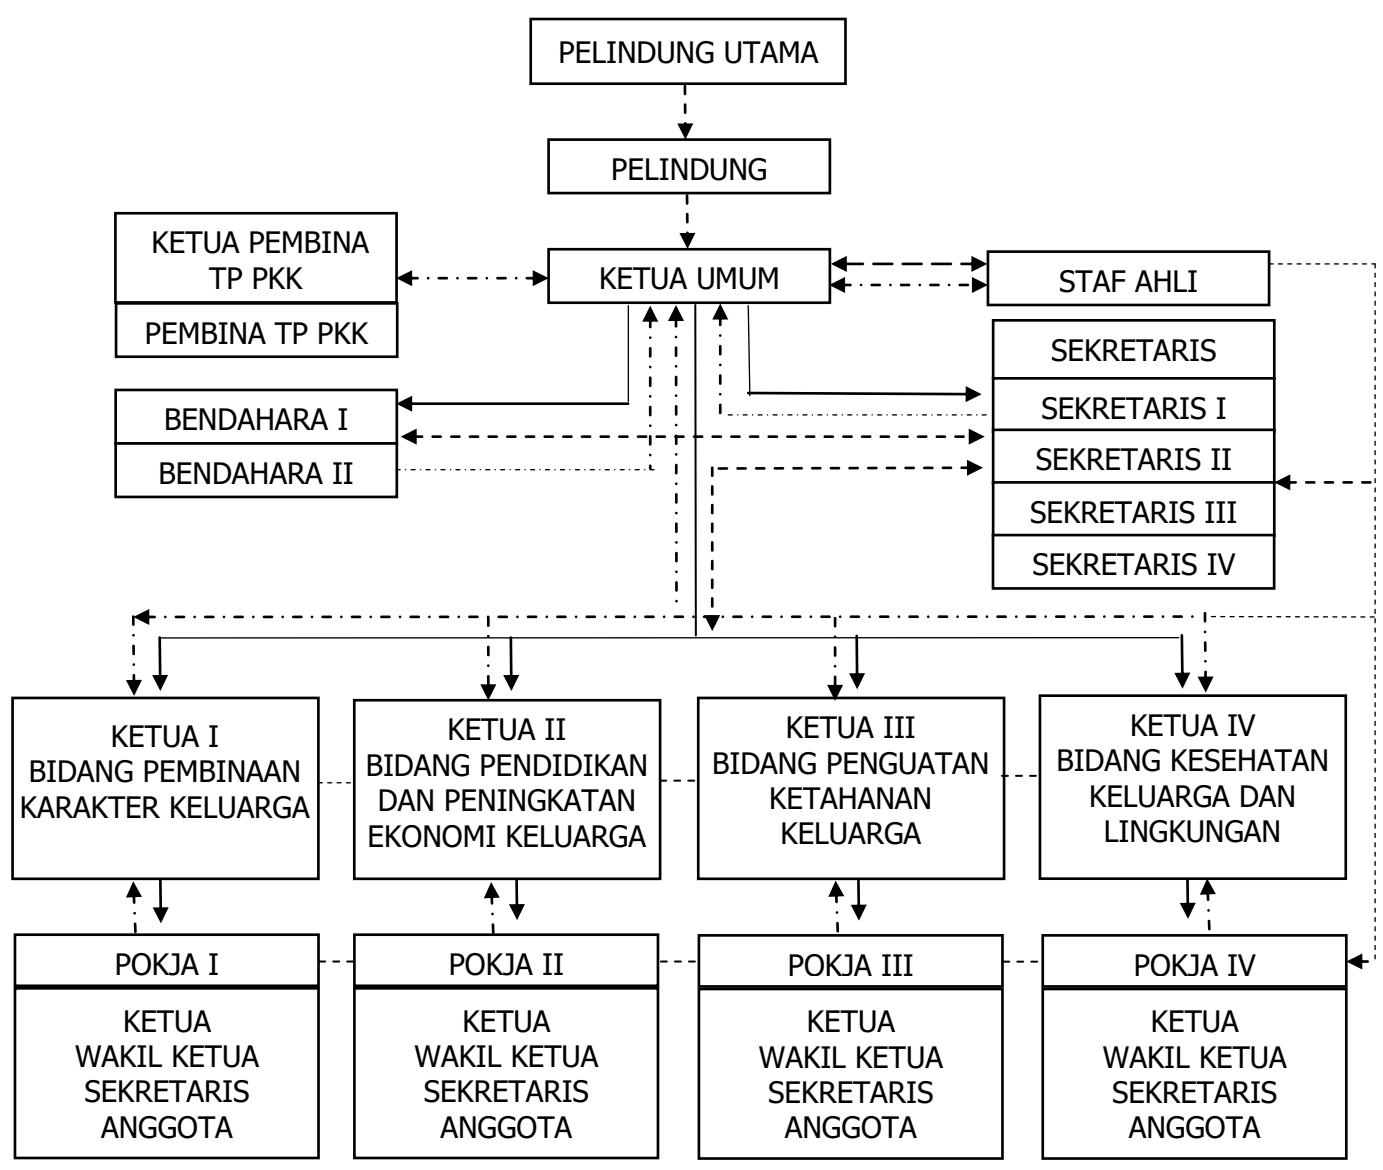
PELINDUNG UTAMA

PELINDUNG

KETUA PEMBINA TP PKK

PEMBINA TP PKK

KETUA UMUM

STAF AHLI

SEKRETARIS

SEKRETARIS I

SEKRETARIS II

SEKRETARIS III

SEKRETARIS IV

BENDAHARA I

BENDAHARA II

KETUA I
BIDANG PEMBINAAN KARAKTER KELUARGA

KETUA II
BIDANG PENDIDIKAN DAN PENINGKATAN EKONOMI KELUARGA

KETUA III
BIDANG PENGUATAN KETAHANAN KELUARGA

KETUA IV
BIDANG KESEHATAN KELUARGA DAN LINGKUNGAN

POKJA I

KETUA
WAKIL KETUA
SEKRETARIS
ANGGOTA

POKJA II

KETUA
WAKIL KETUA
SEKRETARIS
ANGGOTA

POKJA III

KETUA
WAKIL KETUA
SEKRETARIS
ANGGOTA

POKJA IV

KETUA
WAKIL KETUA
SEKRETARIS
ANGGOTA